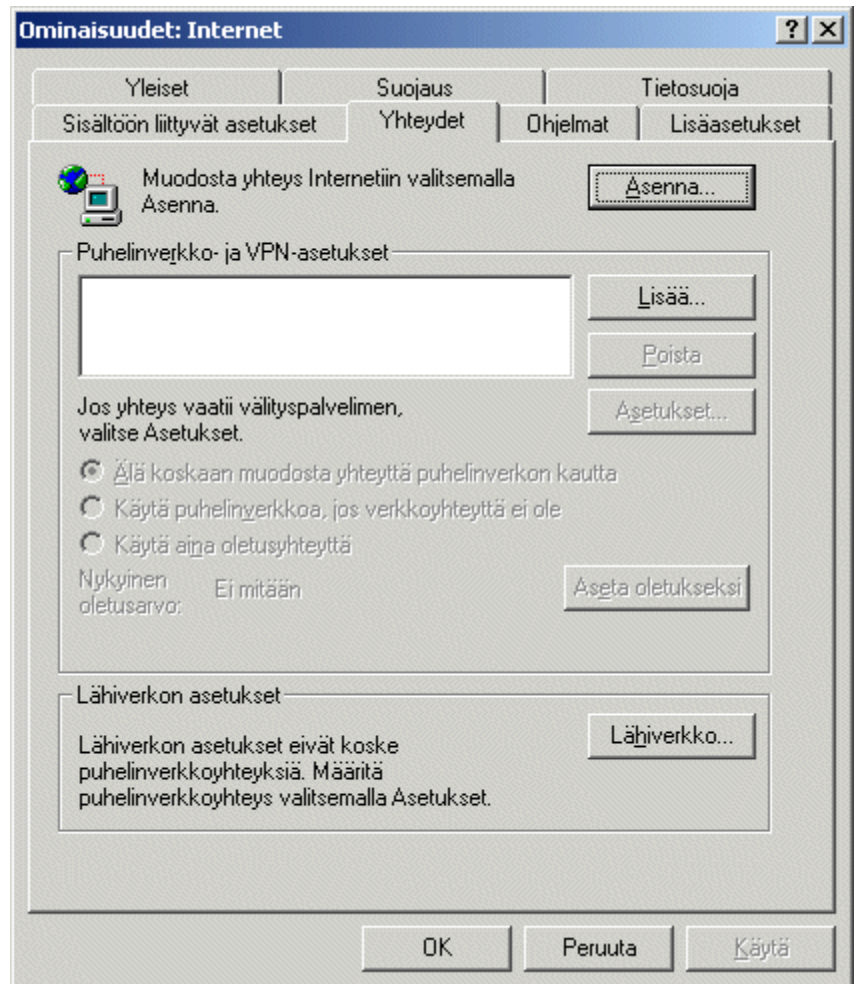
Ominaisuudet: Internet
? X

Yleiset
Suojaus
Tietosuoja
Sisältöön liittyvät asetukset
Yhteydet
Ohjelmat
Lisäasetukset

Muodosta yhteys Internetiin valitsemalla Asenna.
Asenna...

Puhelinverkko- ja VPN-asetukset
Lisää...
Poista
Jos yhteys vaatii välityspalvelimen, valitse Asetukset.
Asetukset...
Älä koskaan muodosta yhteyttä puhelinverkon kautta
Käytä puhelinverkkoa, jos verkkoyhteyttä ei ole
Käytä aina oletusyhteyttä
Nykyinen oletusarvo:
Ei mitään
Aseta oletukseksi

Lähiverkon asetukset
Lähiverkon asetukset eivät koske puhelinverkkoyhteyksiä. Määritä puhelinverkkoyhteys valitsemalla Asetukset.
Lähiverkko...

OK
Peruuta
Käytä